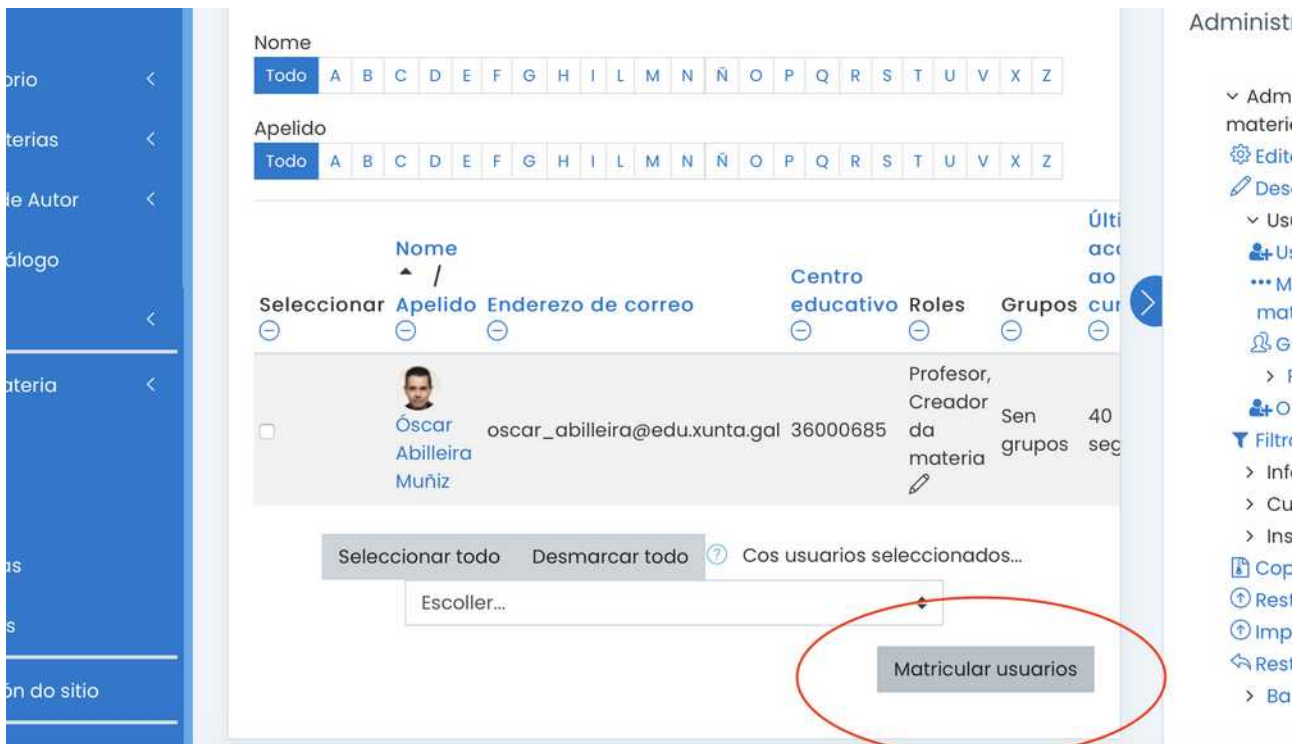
orio
terias
le Autor
álogo
ateria
as
s
ón do sitio

Nome
Todo A B C D E F G H I L M N Ñ O P Q R S T U V X Z

Apelido
Todo A B C D E F G H I L M N Ñ O P Q R S T U V X Z

| Seleccionar | Nome / Apelido | Enderezo de correo | Centro educativo | Roles | Grupos | Últi acc ao cur |
|---|---|---|---|---|---|---|
| | Óscar Abilleira Muñiz | oscar_abilleira@edu.xunta.gal | 36000685 | Profesor, Creador da materia | Sen grupos | 40 seg |

Seleccionar todo Desmarcar todo Cos usuarios seleccionados...

Escoller...

Matricular usuarios

Administr
Adm materi
Edit
Des
Usu
Us
M mat
G
F
O
Filtr
Inf
Cu
Ins
Cop
Rest
Imp
Rest
Ba